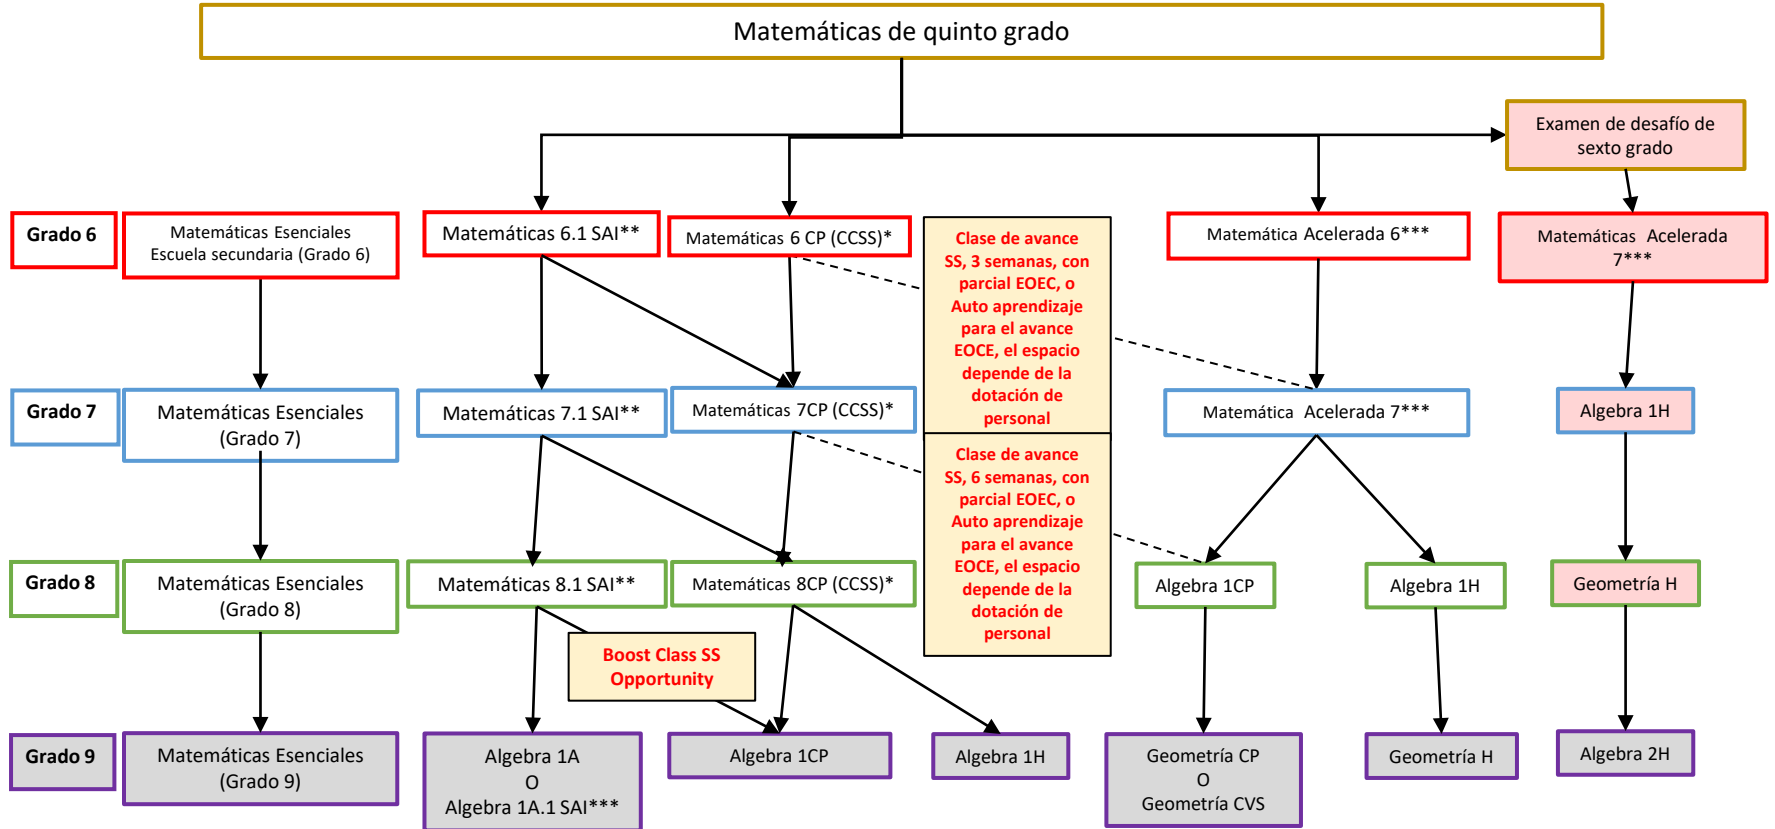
Matemáticas de quinto grado

Examen de desafío de sexto grado

Grado 6

Matemáticas Esenciales Escuela secundaria (Grado 6)

Matemáticas 6.1 SAI**

Matemáticas 6 CP (CCSS)*

Clase de avance SS, 3 semanas, con parcial EOEC, o Auto aprendizaje para el avance EOCE, el espacio depende de la dotación de personal

Matemática Acelerada 6***

Matemáticas Acelerada 7***

Grado 7

Matemáticas Esenciales (Grado 7)

Matemáticas 7.1 SAI**

Matemáticas 7CP (CCSS)*

Matemática Acelerada 7***

Algebra 1H

Clase de avance SS, 6 semanas, con parcial EOEC, o Auto aprendizaje para el avance EOCE, el espacio depende de la dotación de personal

Grado 8

Matemáticas Esenciales (Grado 8)

Matemáticas 8.1 SAI**

Matemáticas 8CP (CCSS)*

Algebra 1CP

Algebra 1H

Geometría H

Boost Class SS Opportunity

Grado 9

Matemáticas Esenciales (Grado 9)

Algebra 1A O Algebra 1A.1 SAI***

Algebra 1CP

Algebra 1H

Geometría CP O Geometría CVS

Geometría H

Algebra 2H